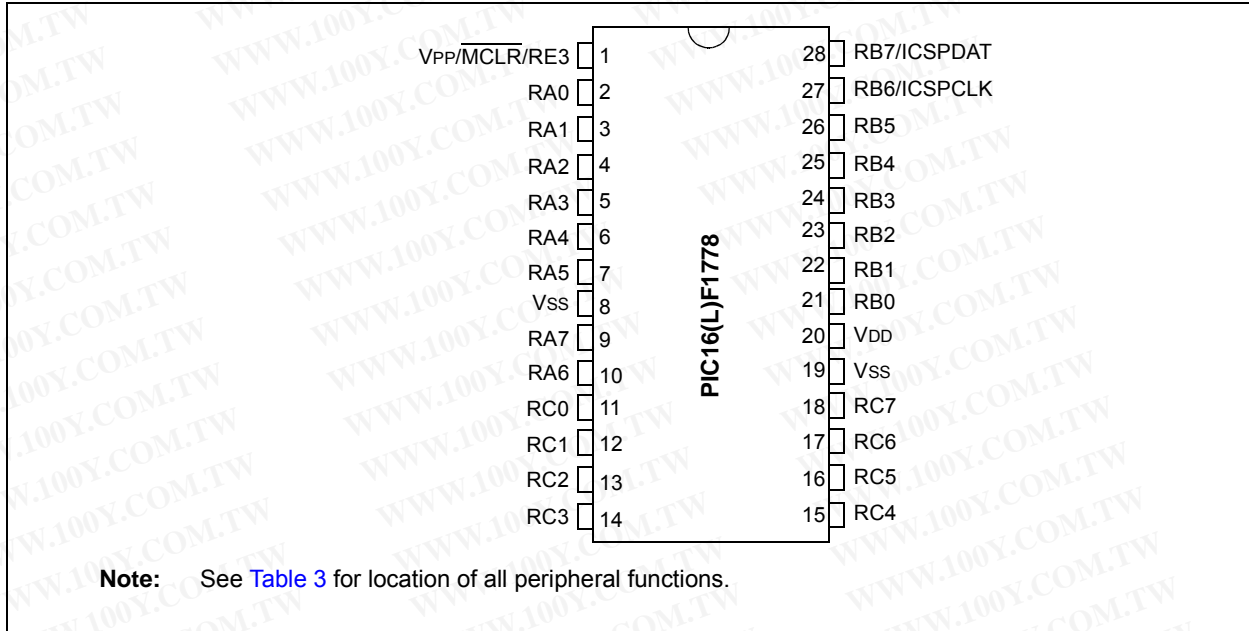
WWW.100Y.COM.TW

VPP/$\overline{MCLR}$/RE3 1
RA0 2
RA1 3
RA2 4
RA3 5
RA4 6
RA5 7
VSS 8
RA7 9
RA6 10
RC0 11
RC1 12
RC2 13
RC3 14

PIC16(L)F1778

28 RB7/ICSPDAT
27 RB6/ICSPCLK
26 RB5
25 RB4
24 RB3
23 RB2
22 RB1
21 RB0
20 VDD
19 VSS
18 RC7
17 RC6
16 RC5
15 RC4

Note: See Table 3 for location of all peripheral functions.